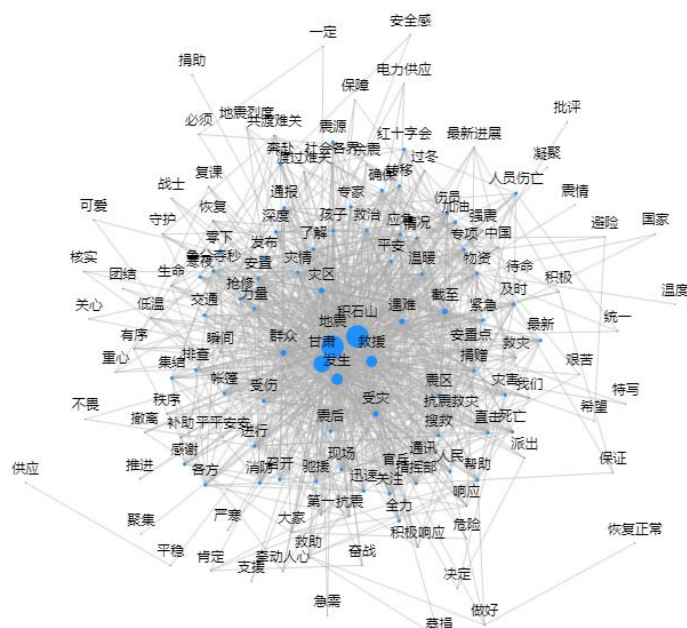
一定
安全感
捐助
电力供应
保障
批评
地震烈度
必须
共渡难关
震源
红十字会
最新进展
凝聚
奔赴
社会各界
抗震
过冬
度过难关
确保
转移
战士
复课
人员伤亡
震情
通报
专家
伤员
可爱
恢复
加油
守护
深度
孩子
救治
应急
情况
强震
避险
国家
零下
专项
中国
核实
争分夺秒
发布
了解
平安
寒冷
安置
温暖
物资
待命
团结
生命
实情
积极
抢修
灾区
及时
温度
关心
低温
交通
力量
积石山
遇难
截至
紧急
统一
有序
地震
最新
瞬间
群众
救援
安置点
甘肃
重心
集结
排查
发生
救灾
捐赠
艰苦
帐篷
受伤
震区
灾害
我们
特写
秩序
受灾
抗震救灾
不畏
希望
撤离
补助
平平安安
震后
搜救
直击
死亡
进行
派出
感谢
现场
通讯
人民
保证
供应
推进
召开
官兵
指挥部
帮助
各方
消防
驰援
迅速
关注
第一抗震
响应
全力
聚集
严寒
危险
大家
积极响应
恢复正常
平稳
肯定
救助
奋战
牵动人心
支援
决定
做好
急需
慰问